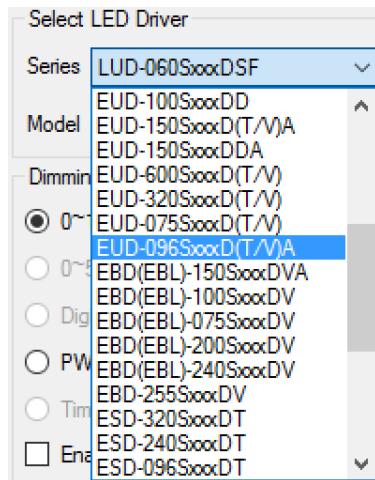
Select LED Driver

Series LUD-060SxxxDSF

Model

Dimmin

0~1

0~5

Dig

PW

Tim

Ena

EUD-100SxxxDD
EUD-150SxxxD(T/V)A
EUD-150SxxxDDA
EUD-600SxxxD(T/V)
EUD-320SxxxD(T/V)
EUD-075SxxxD(T/V)
EUD-096SxxxD(T/V)A
EBD(EBL)-150SxxxDVA
EBD(EBL)-100SxxxDV
EBD(EBL)-075SxxxDV
EBD(EBL)-200SxxxDV
EBD(EBL)-240SxxxDV
EBD-255SxxxDV
ESD-320SxxxDT
ESD-240SxxxDT
ESD-096SxxxDT